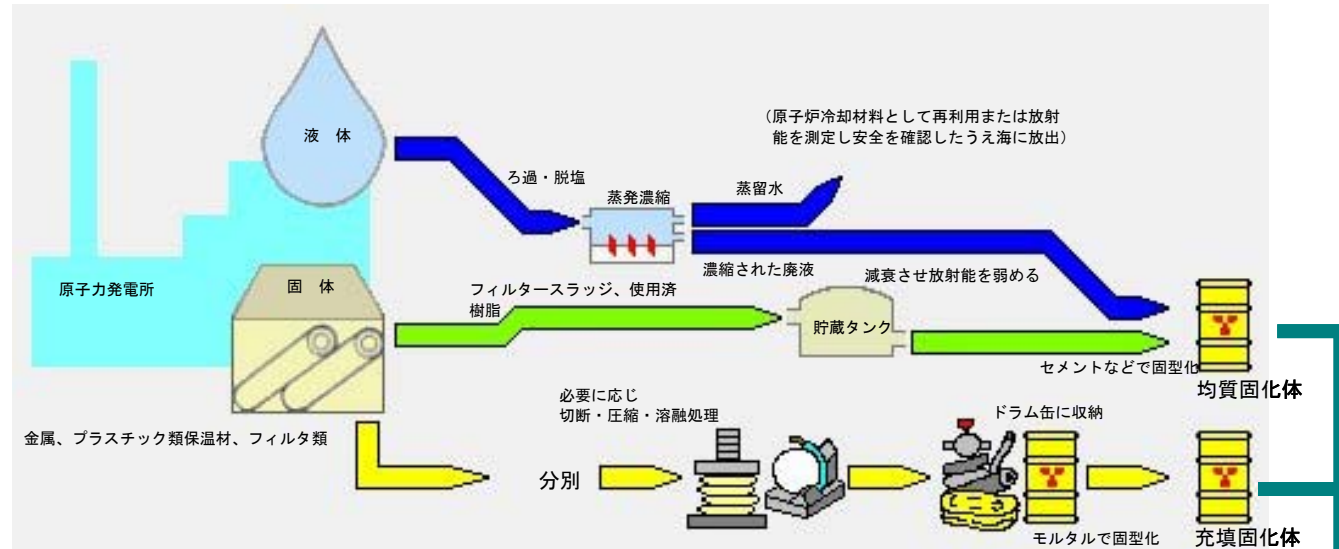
液 体

（原子炉冷却材料として再利用または放射能を測定し安全を確認したうえ海に放出）

ろ過・脱塩

蒸発濃縮

蒸留水

濃縮された廃液

原子力発電所

固 体

フィルタースラッジ、使用済樹脂

減衰させ放射能を弱める

貯蔵タンク

セメントなどで固型化

均質固化体

必要に応じ
切断・圧縮・溶融処理

ドラム缶に収納

金属、プラスチック類保温材、フィルタ類

分別

モルタルで固型化

充填固化体